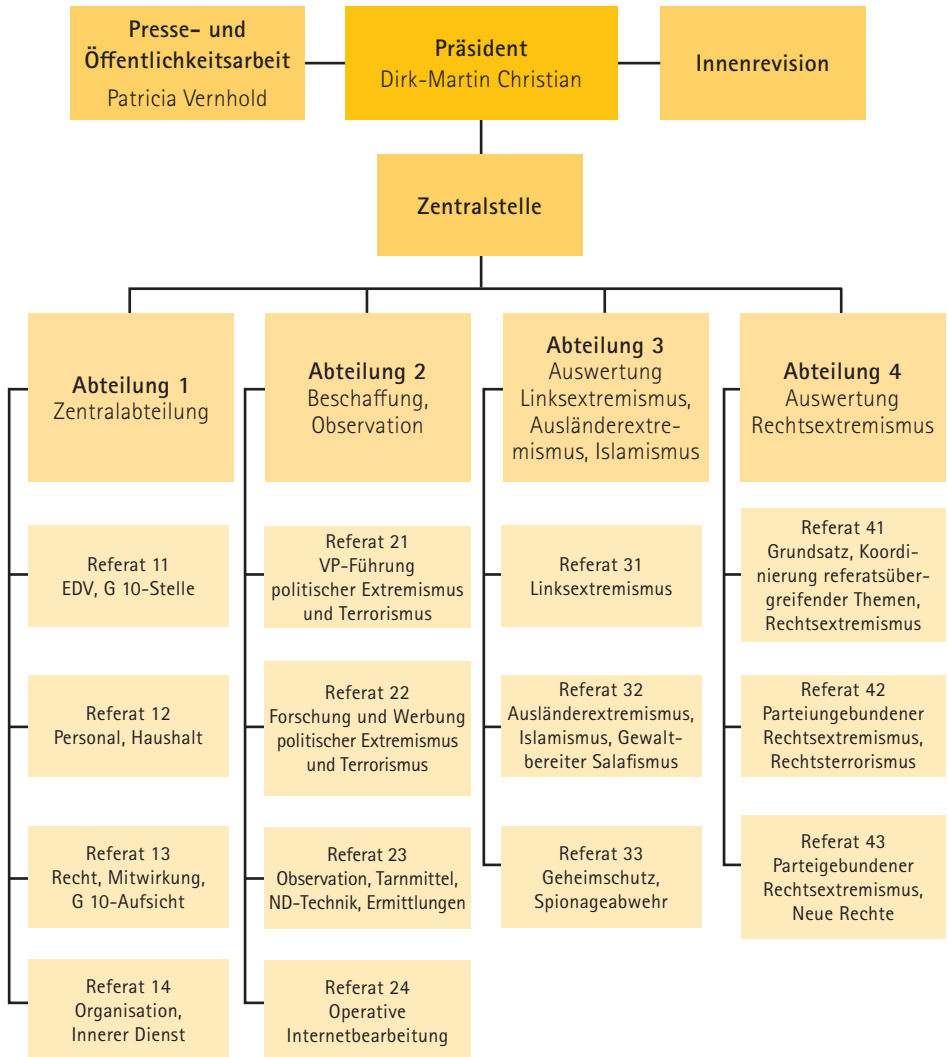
Presse- und Öffentlichkeitsarbeit
Patricia Vernhold

Präsident
Dirk-Martin Christian

Innenrevision

Zentralstelle

Abteilung 1
Zentralabteilung

Referat 11
EDV, G 10-Stelle

Referat 12
Personal, Haushalt

Referat 13
Recht, Mitwirkung, G 10-Aufsicht

Referat 14
Organisation, Innerer Dienst

Abteilung 2
Beschaffung, Observation

Referat 21
VP-Führung politischer Extremismus und Terrorismus

Referat 22
Forschung und Werbung politischer Extremismus und Terrorismus

Referat 23
Observation, Tarnmittel, ND-Technik, Ermittlungen

Referat 24
Operative Internetbearbeitung

Abteilung 3
Auswertung Linksextremismus, Ausländerextremismus, Islamismus

Referat 31
Linksextremismus

Referat 32
Ausländerextremismus, Islamismus, Gewaltbereiter Salafismus

Referat 33
Geheimschutz, Spionageabwehr

Abteilung 4
Auswertung Rechtsextremismus

Referat 41
Grundsatz, Koordinierung referatsübergreifender Themen, Rechtsextremismus

Referat 42
Parteiungebundener Rechtsextremismus, Rechtsterrorismus

Referat 43
Parteigebundener Rechtsextremismus, Neue Rechte